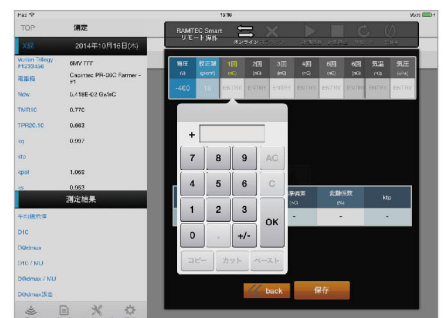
iPad　　　　　　　　　　　　　　　　　　15:16　　　　　　　　　　　　　　　　　　　95%

TOP　　　測定

X線　　2014年10月16日(木)

Varian Trilogy (H123045)　　6MV FFF

電離箱　　Exradin PR-06C Farmer - #1

Nkw　　5.716E-02 Gy/nC

TMR10　　0.776

TPR20,10　　0.663

kq　　0.997

ktp

kpol　　1.002

ks　　0.063

測定結果

平均読取値

D10

D/Kdmax

D10 / MU

D/Kdmax / MU

D/Kdmax誤差

RAMTEC Smart リモート操作　　オンライン

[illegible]

| 極性 (V) | 較正深 (gcm²) | 1回 (nC) | 2回 (nC) | 3回 (nC) | 4回 (nC) | 5回 (nC) | 6回 (nC) | 気温 (℃) | 気圧 (hPa) |
|---|---|---|---|---|---|---|---|---|---|
| -400 | 10 | | | | | | | | |

| 平均値 (nC) | 変動係数 (%) | ktp |
|---|---|---|
| - | - | - |

+

| 7 | 8 | 9 | AC |
|---|---|---|---|
| 4 | 5 | 6 | C |
| 1 | 2 | 3 | OK |
| 0 | . | +/- | |

コピー　カット　ペースト

back　　保存